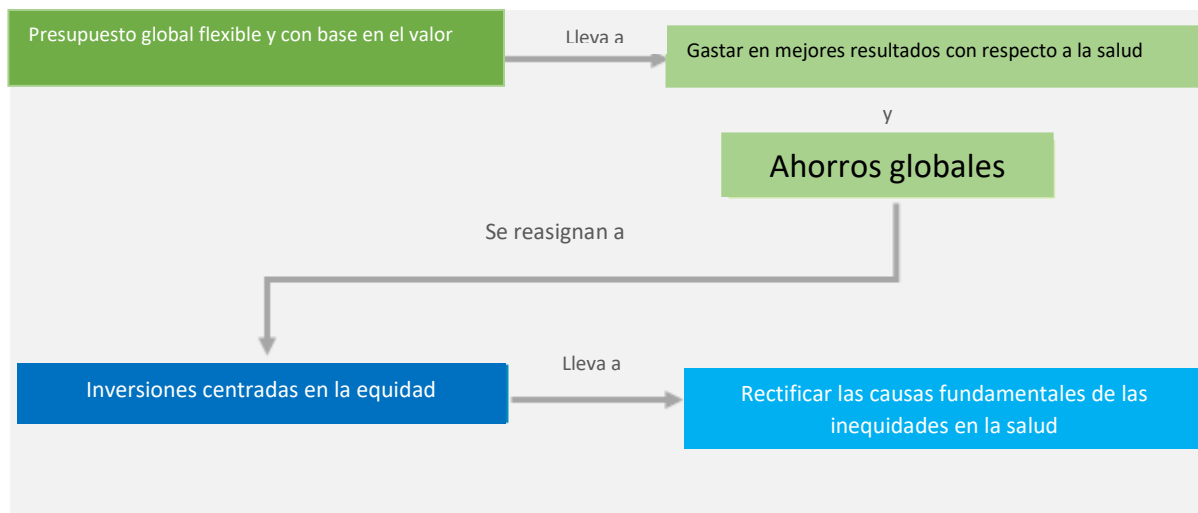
Presupuesto global flexible y con base en el valor

Lleva a

Gastar en mejores resultados con respecto a la salud

y

Ahorros globales

Se reasignan a

Inversiones centradas en la equidad

Lleva a

Rectificar las causas fundamentales de las inequidades en la salud